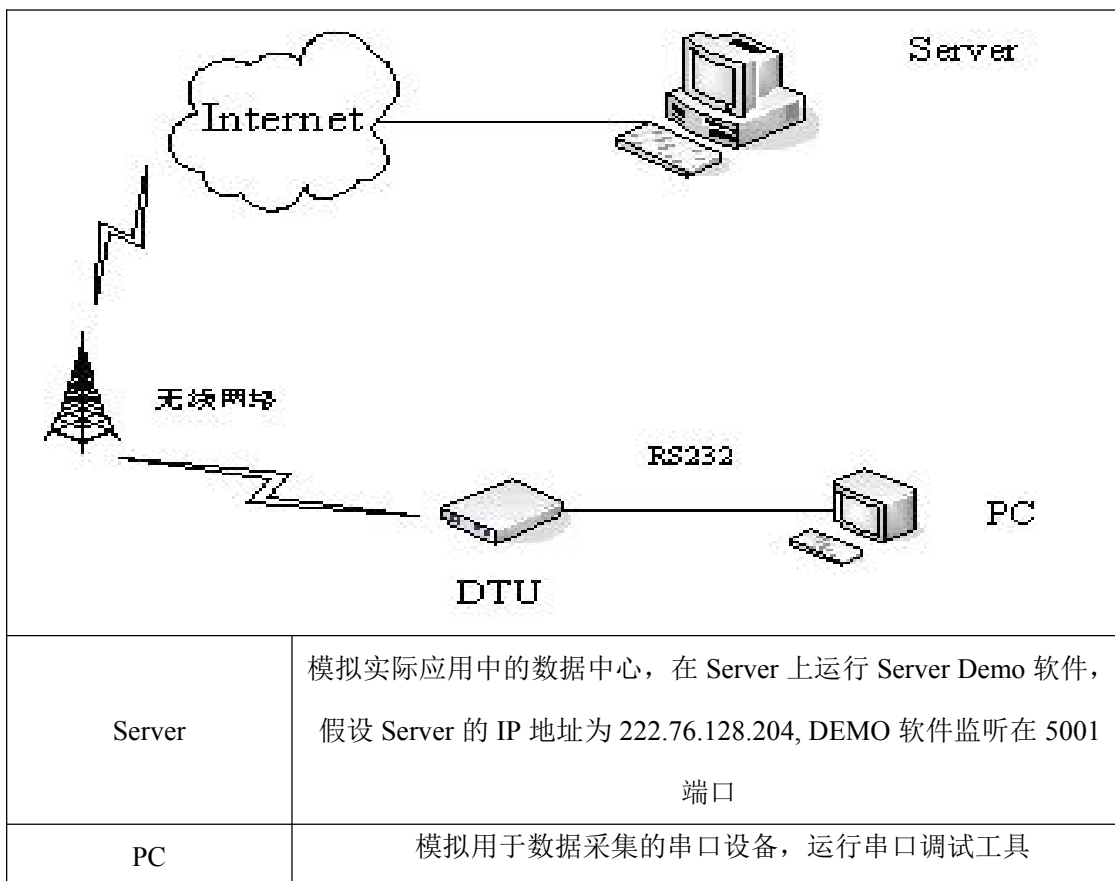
Internet

Server

无线网络

RS232

PC

DTU

| | |
|---|---|
| Server | 模拟实际应用中的数据中心，在 Server 上运行 Server Demo 软件，假设 Server 的 IP 地址为 222.76.128.204, DEMO 软件监听在 5001 端口 |
| PC | 模拟用于数据采集的串口设备，运行串口调试工具 |